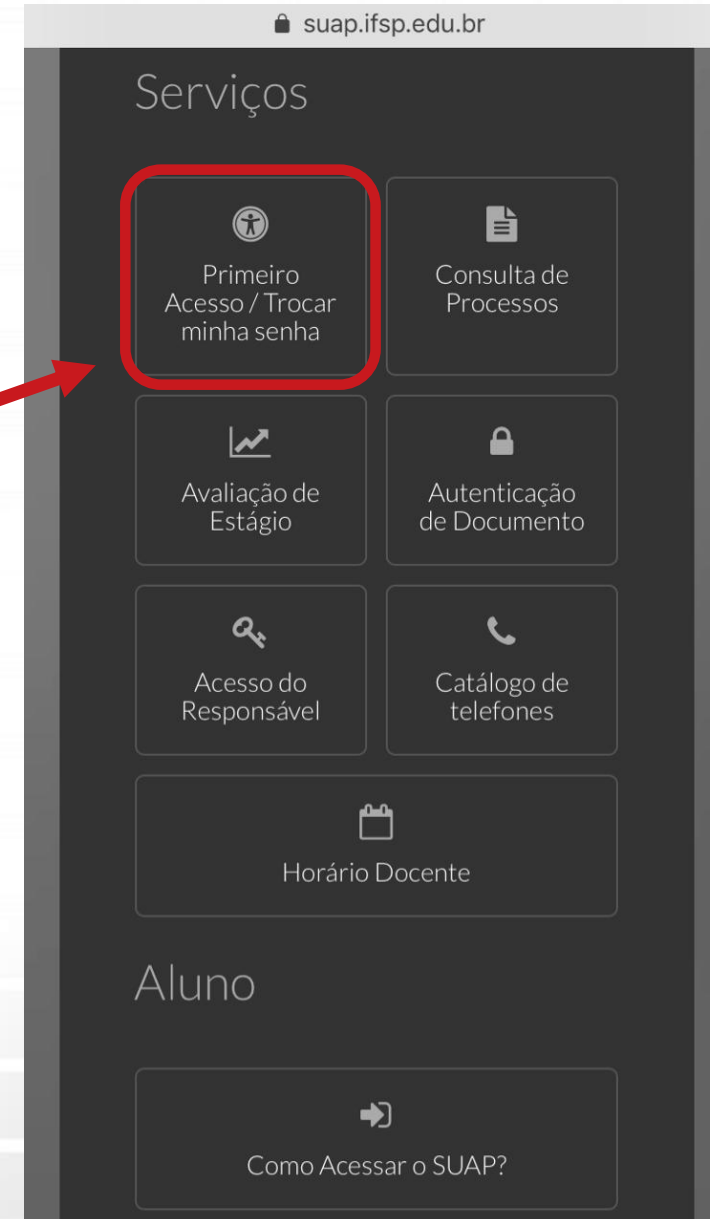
suap.ifsp.edu.br

Serviços

Primeiro Acesso / Trocar minha senha

Consulta de Processos

Avaliação de Estágio

Autenticação de Documento

Acesso do Responsável

Catálogo de telefones

Horário Docente

Aluno

Como Acessar o SUAP?